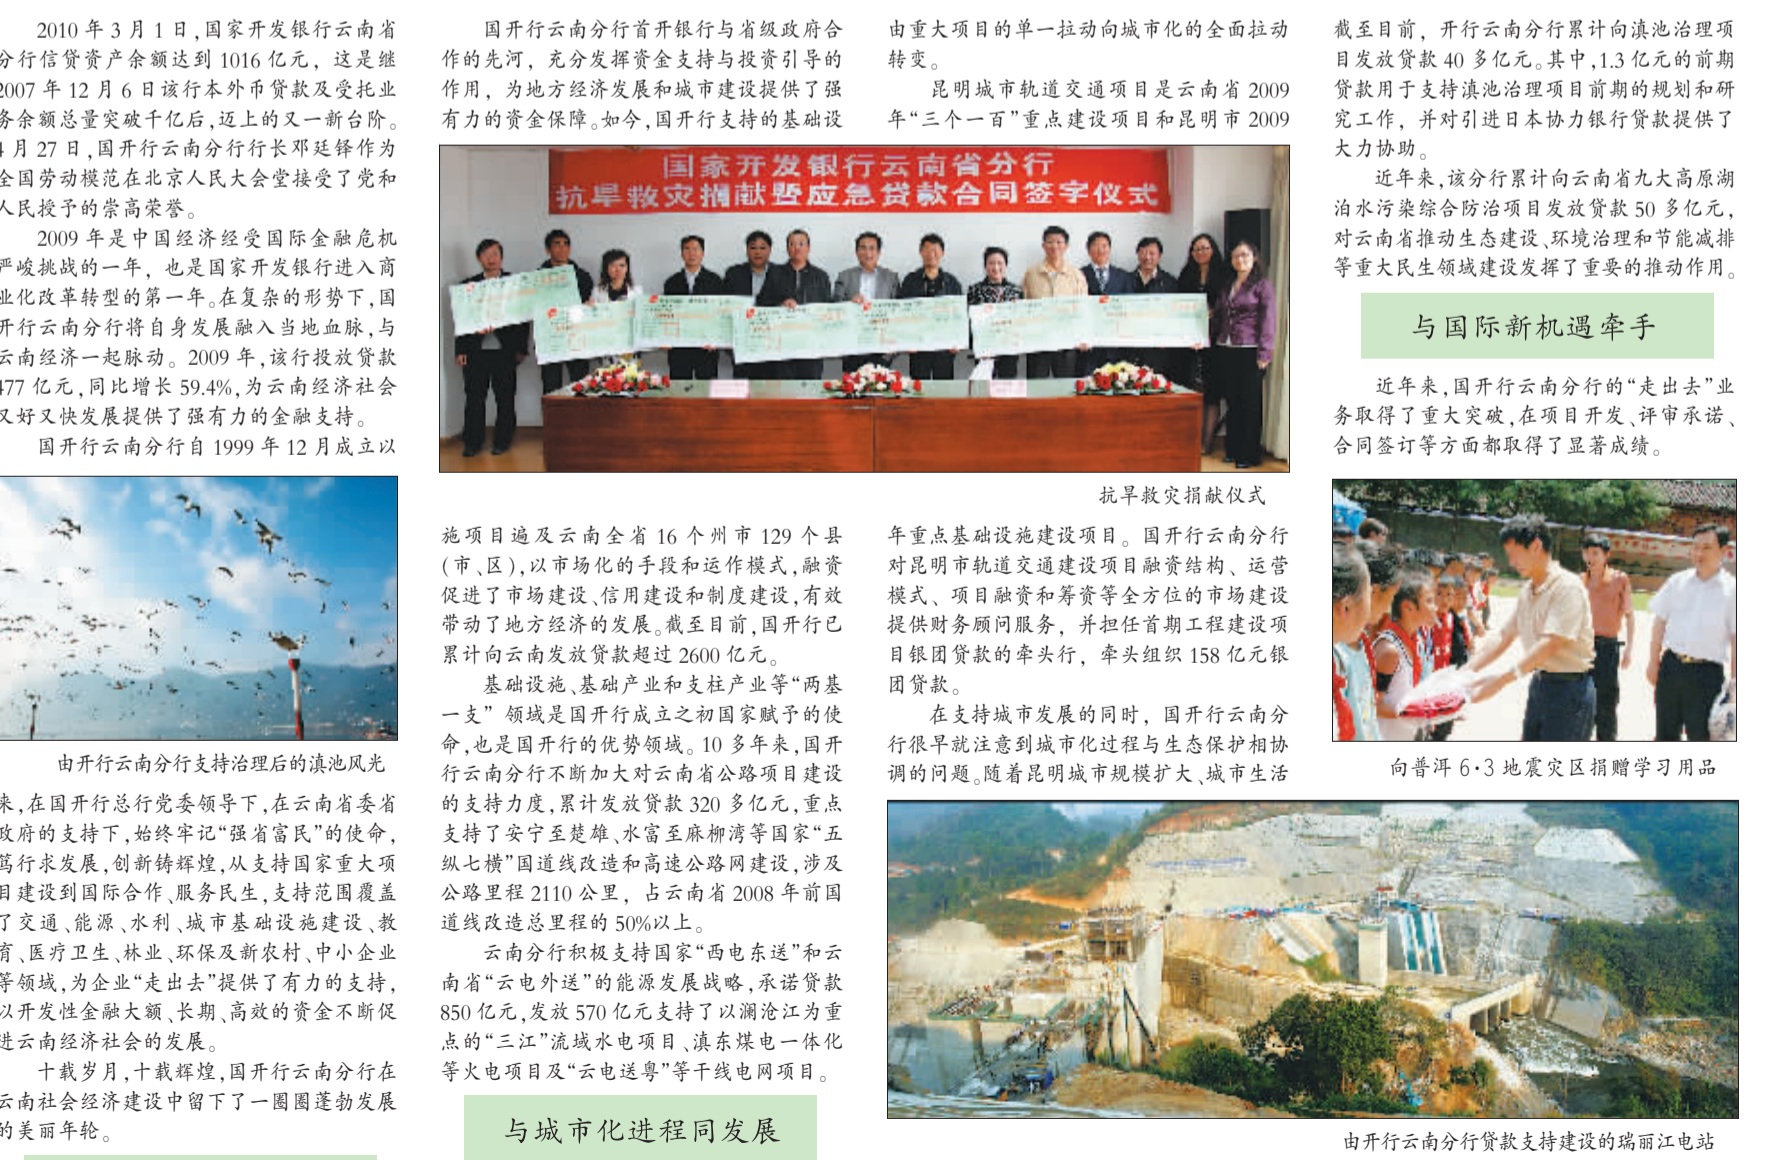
2010 年 3 月 1 日，国家开发银行云南省分行信贷资产余额达到 1016 亿元，这是继 2007 年 12 月 6 日该行本外币贷款及受托业务余额总量突破千亿后，迈上的又一新台阶。4 月 27 日，国开行云南分行行长邓延铎作为全国劳动模范在北京人民大会堂接受了党和人民授予的崇高荣誉。

2009 年是中国经济经受国际金融危机严峻挑战的一年，也是国家开发银行进入商业化改革转型的第一年。在复杂的形势下，国开行云南分行将自身发展融入当地血脉，与云南经济一起脉动。2009 年，该行投放贷款 477 亿元，同比增长 59.4%，为云南经济社会又好又快发展提供了强有力的金融支持。

国开行云南分行自 1999 年 12 月成立以

由开行云南分行支持治理后的滇池风光

来，在国开行总行党委领导下，在云南省委省政府的支持下，始终牢记"强省富民"的使命，笃行求发展，创新铸辉煌，从支持国家重大项目建设到国际合作、服务民生，支持范围覆盖了交通、能源、水利、城市基础设施建设、教育、医疗卫生、林业、环保及新农村、中小企业等领域，为企业"走出去"提供了有力的支持，以开发性金融大额、长期、高效的资金不断促进云南经济社会的发展。

十载岁月，十载辉煌，国开行云南分行在云南社会经济建设中留下了一圈圈蓬勃发展的美丽年轮。

国开行云南分行首开银行与省级政府合作的先河，充分发挥资金支持与投资引导的作用，为地方经济发展和城市建设提供了强有力的资金保障。如今，国开行支持的基础设

国家开发银行云南省分行
抗旱救灾捐献暨应急贷款合同签字仪式

抗旱救灾捐献仪式

施项目遍及云南全省 16 个州市 129 个县（市、区），以市场化的手段和运作模式，融资促进了市场建设、信用建设和制度建设，有效带动了地方经济的发展。截至目前，国开行已累计向云南发放贷款超过 2600 亿元。

基础设施、基础产业和支柱产业等"两基一支"领域是国开行成立之初国家赋予的使命，也是国开行的优势领域。10 多年来，国开行云南分行不断加大对云南省公路项目建设的支持力度，累计发放贷款 320 多亿元，重点支持了安宁至楚雄、水富至麻柳湾等国家"五纵七横"国道线改造和高速公路网建设，涉及公路里程 2110 公里，占云南省 2008 年前国道线改造总里程的 50%以上。

云南分行积极支持国家"西电东送"和云南省"云电外送"的能源发展战略，承诺贷款 850 亿元，发放 570 亿元支持了以澜沧江为重点的"三江"流域水电项目、滇东煤电一体化等火电项目及"云电送粤"等干线电网项目。

与城市化进程同发展

由重大项目的单一拉动向城市化的全面拉动转变。

昆明城市轨道交通项目是云南省 2009 年"三个一百"重点建设项目和昆明市 2009 年重点基础设施建设项目。国开行云南分行对昆明市轨道交通建设项目融资结构、运营模式、项目融资和筹资等全方位的市场建设提供财务顾问服务，并担任首期工程建设项目银团贷款的牵头行，牵头组织 158 亿元银团贷款。

在支持城市发展的同时，国开行云南分行很早就注意到城市化过程与生态保护相协调的问题。随着昆明城市规模扩大、城市生活

由开行云南分行贷款支持建设的瑞丽江电站

截至目前，开行云南分行累计向滇池治理项目发放贷款 40 多亿元。其中，1.3 亿元的前期贷款用于支持滇池治理项目前期的规划和研究工作，并对引进日本协力银行贷款提供了大力协助。

近年来，该分行累计向云南省九大高原湖泊水污染综合防治项目发放贷款 50 多亿元，对云南省推动生态建设、环境治理和节能减排等重大民生领域建设发挥了重要的推动作用。

与国际新机遇牵手

近年来，国开行云南分行的"走出去"业务取得了重大突破，在项目开发、评审承诺、合同签订等方面都取得了显著成绩。

向普洱 6·3 地震灾区捐赠学习用品